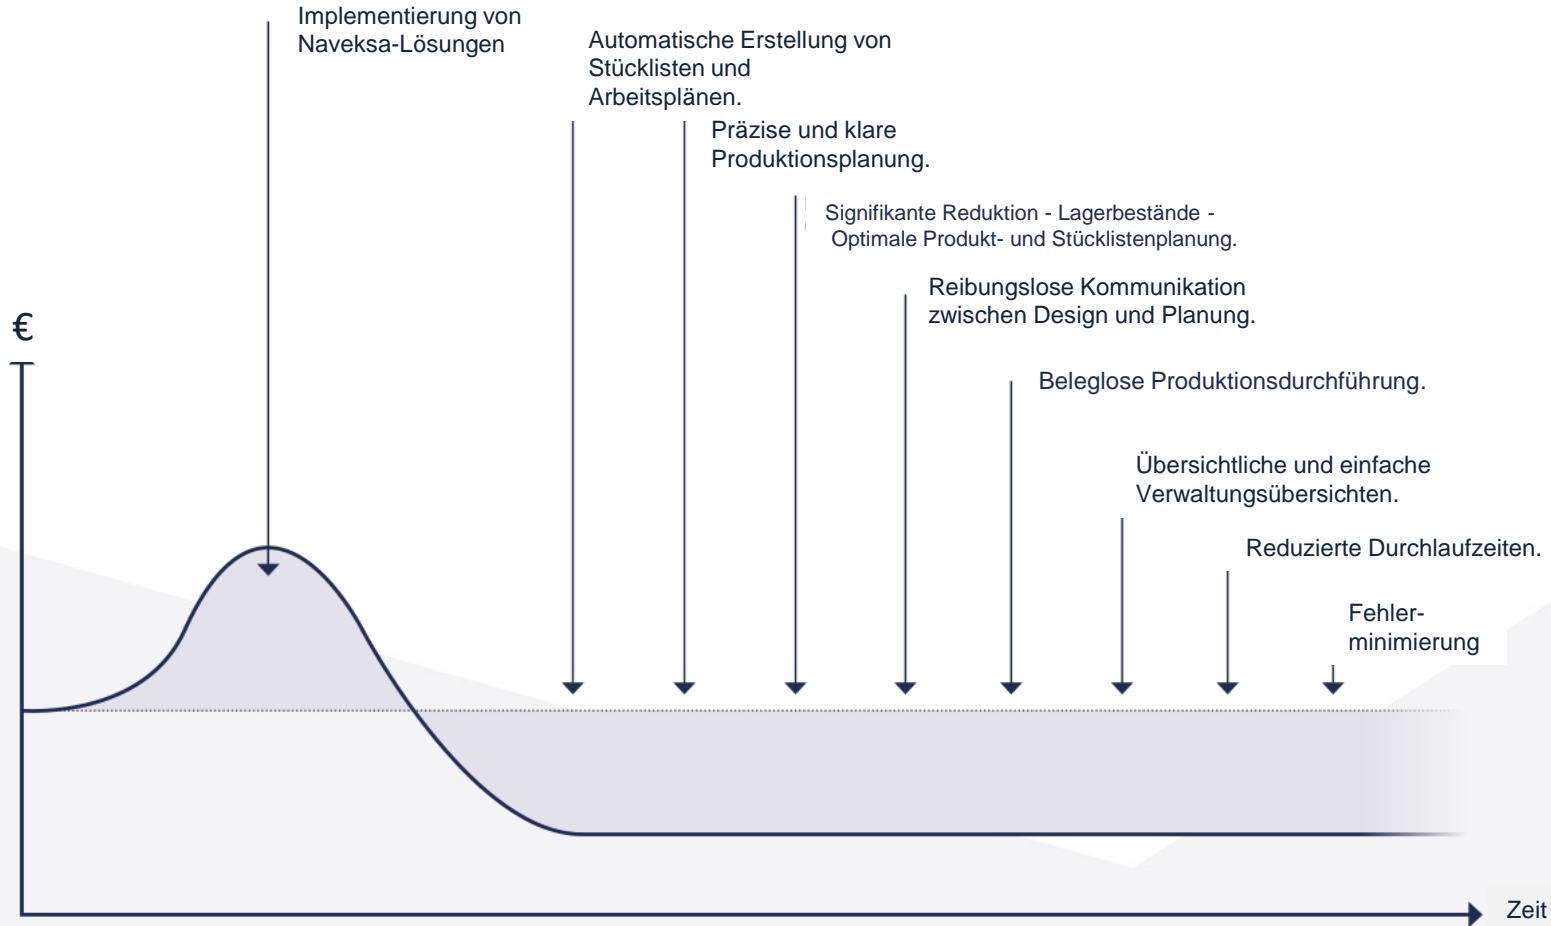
Implementierung von Naveksa-Lösungen

Automatische Erstellung von Stücklisten und Arbeitsplänen.

Präzise und klare Produktionsplanung.

Signifikante Reduktion - Lagerbestände - Optimale Produkt- und Stücklistenplanung.

Reibungslose Kommunikation zwischen Design und Planung.

Beleglose Produktionsdurchführung.

Übersichtliche und einfache Verwaltungsübersichten.

Reduzierte Durchlaufzeiten.

Fehlerminimierung

€

Zeit